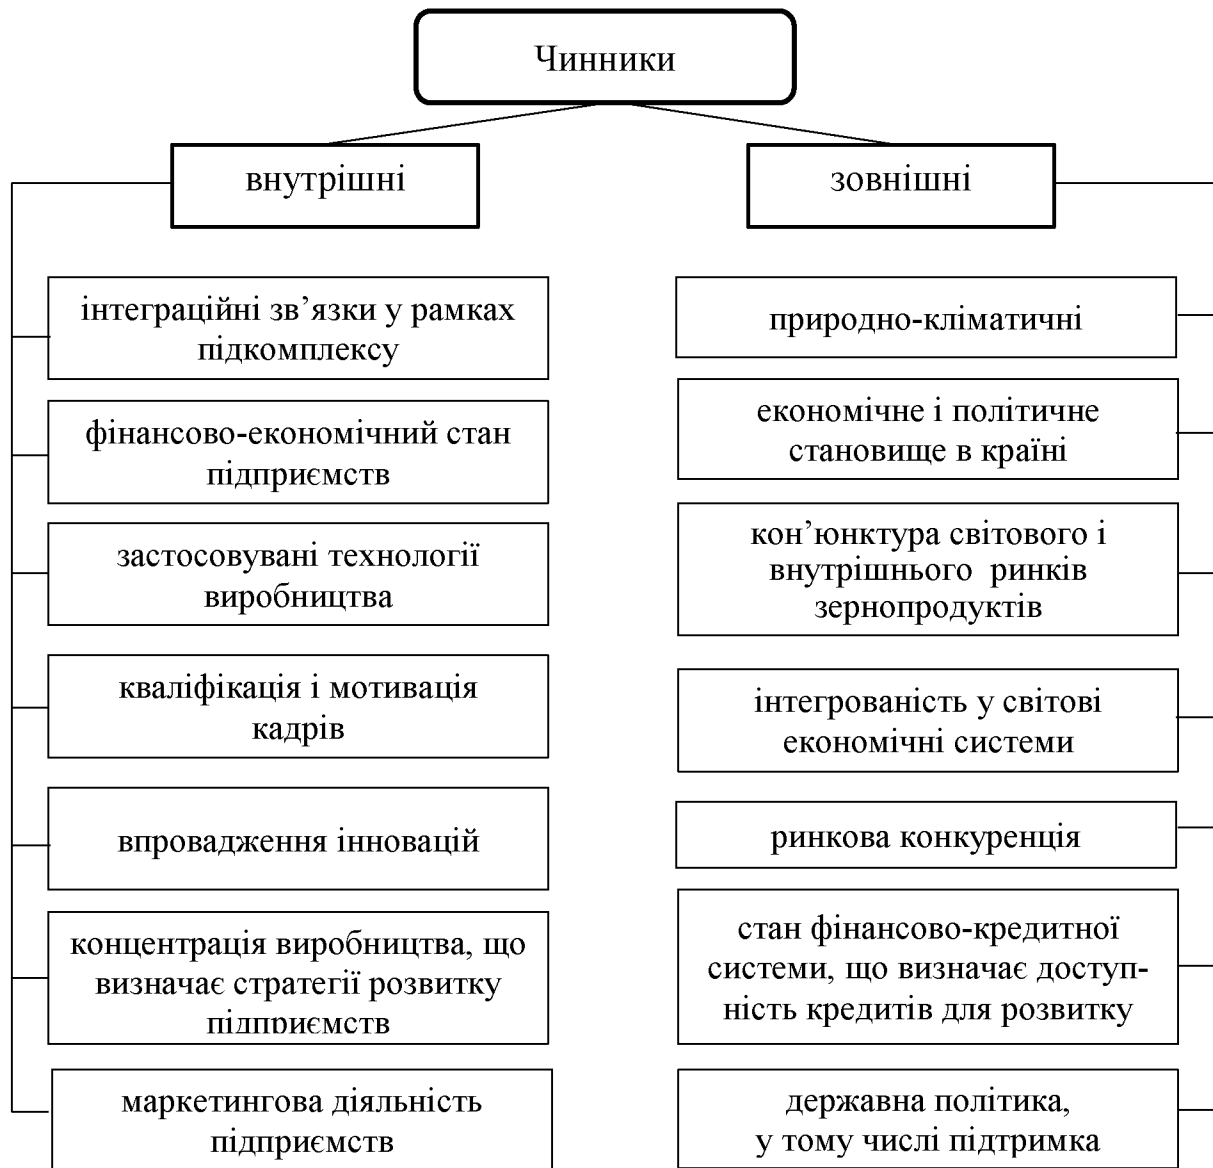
Чинники

внутрішні

зовнішні

інтеграційні зв’язки у рамках підкомплексу

фінансово-економічний стан підприємств

застосовувані технології виробництва

кваліфікація і мотивація кадрів

впровадження інновацій

концентрація виробництва, що визначає стратегії розвитку підприємств

маркетингова діяльність підприємств

природно-кліматичні

економічне і політичне становище в країні

кон’юнктура світового і внутрішнього ринків зернопродуктів

інтегрованість у світові економічні системи

ринкова конкуренція

стан фінансово-кредитної системи, що визначає доступність кредитів для розвитку

державна політика, у тому числі підтримка